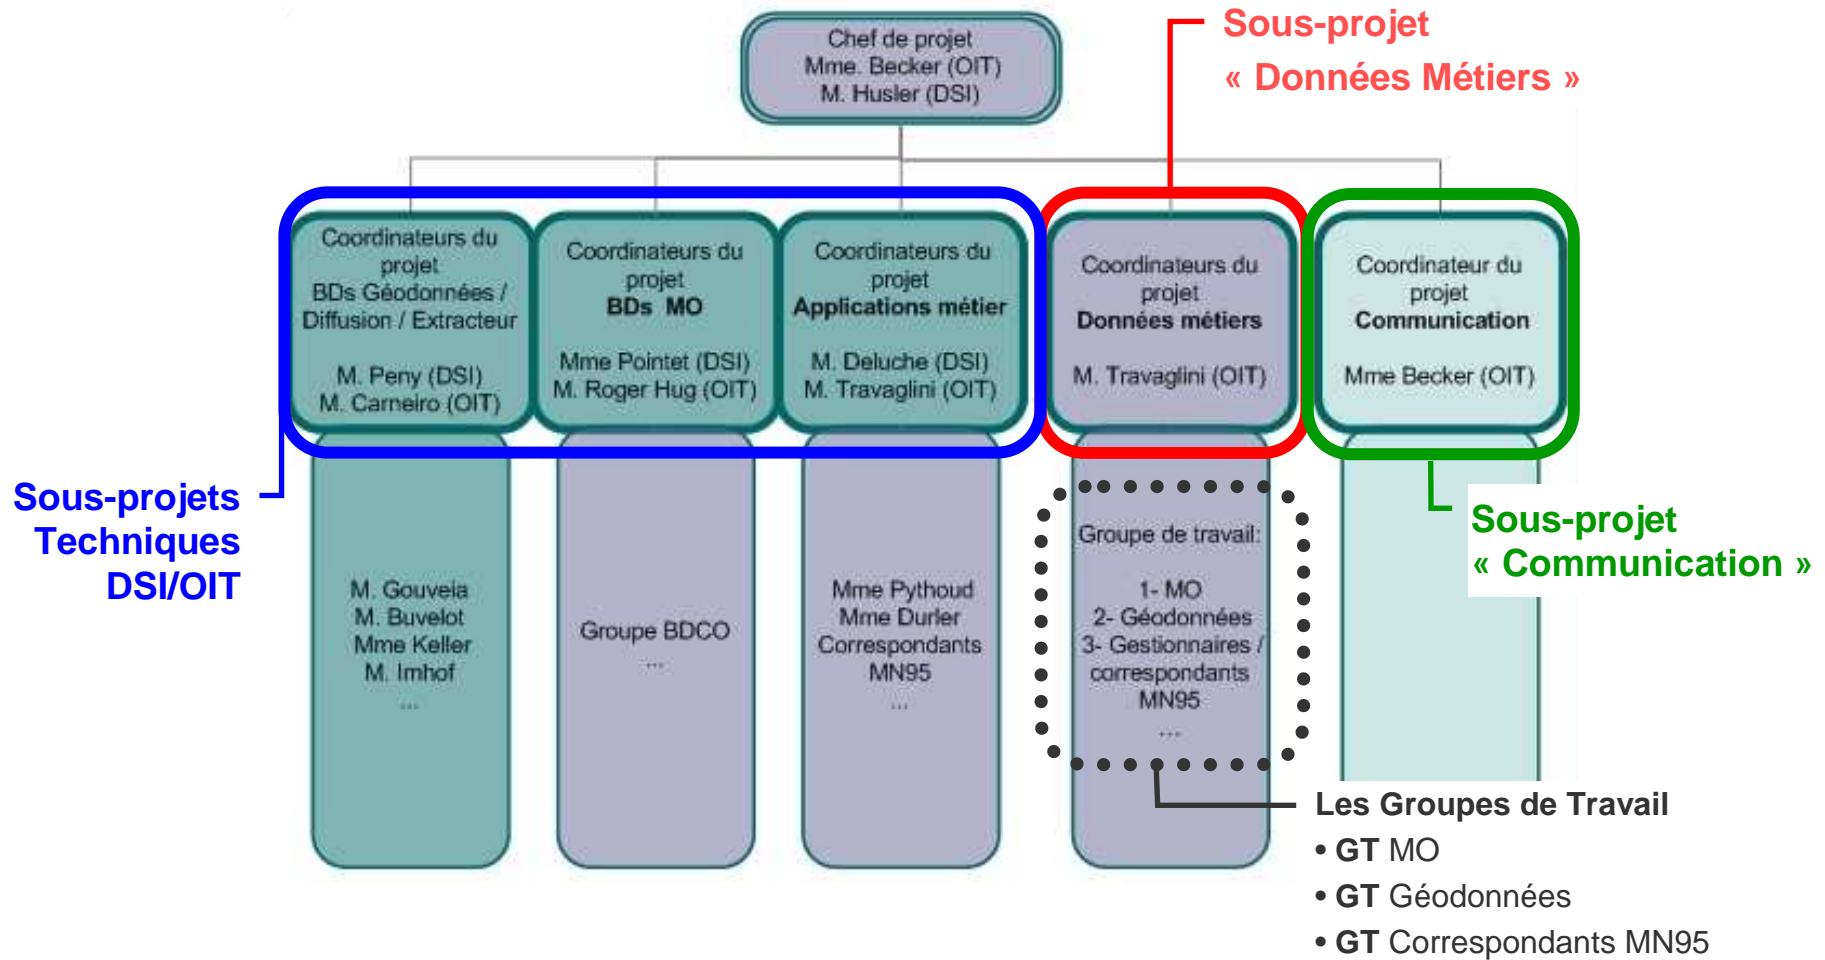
Chef de projet
Mme. Becker (OIT)
M. Husler (DSI)

Sous-projet
« Données Métiers »

Coordinateurs du projet
BDs Géodonnées / Diffusion / Extracteur

M. Peny (DSI)
M. Carneiro (OIT)

Coordinateurs du projet
**BDs MO**

Mme Pointet (DSI)
M. Roger Hug (OIT)

Coordinateurs du projet
**Applications métier**

M. Deluche (DSI)
M. Travaglini (OIT)

Coordinateurs du projet
**Données métiers**

M. Travaglini (OIT)

Coordinateur du projet
**Communication**

Mme Becker (OIT)

Sous-projets
Techniques
DSI/OIT

M. Gouveia
M. Buvelot
Mme Keller
M. Imhof
...

Groupe BDCO
...

Mme Pythoud
Mme Durler
Correspondants MN95
...

Groupe de travail:

1- MO
2- Géodonnées
3- Gestionnaires / correspondants MN95
...

Sous-projet
« Communication »

Les Groupes de Travail
• **GT** MO
• **GT** Géodonnées
• **GT** Correspondants MN95